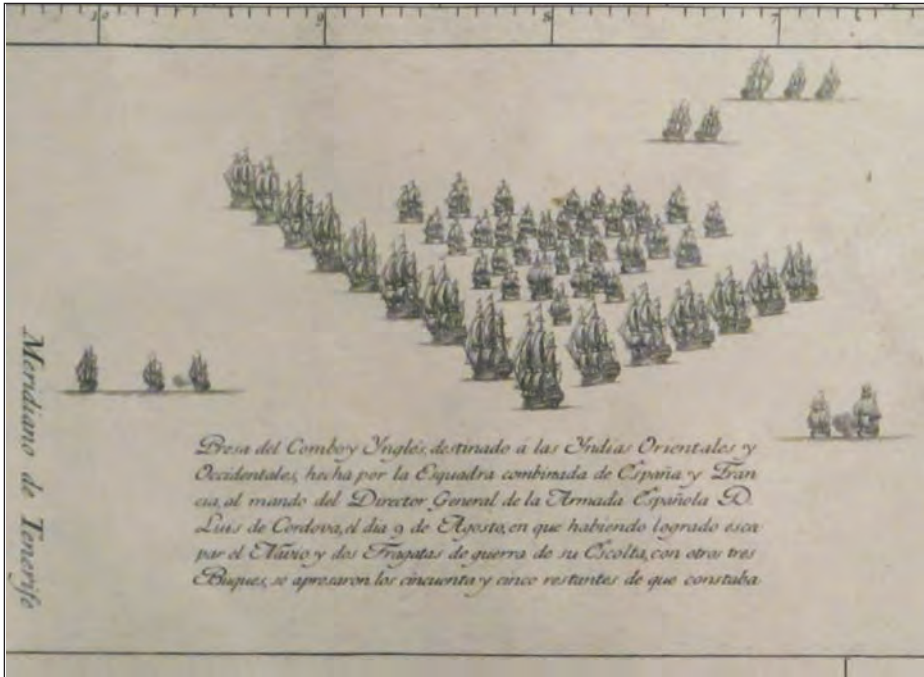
10

9

8

7

Meridiano de Tenerife

Presa del Comboy Yngles destinado a las Indias Orientales y Occidentales, hecha por la Esquadra combinada de España y Francia, al mando del Director General de la Armada Española D. Luis de Cordova, el dia 9 de Agosto, en que habiendo logrado escapar el Navio y dos Fragatas de guerra de su Escolta, con otros tres Buques, se apresaron los cincuenta y cinco restantes de que constaba